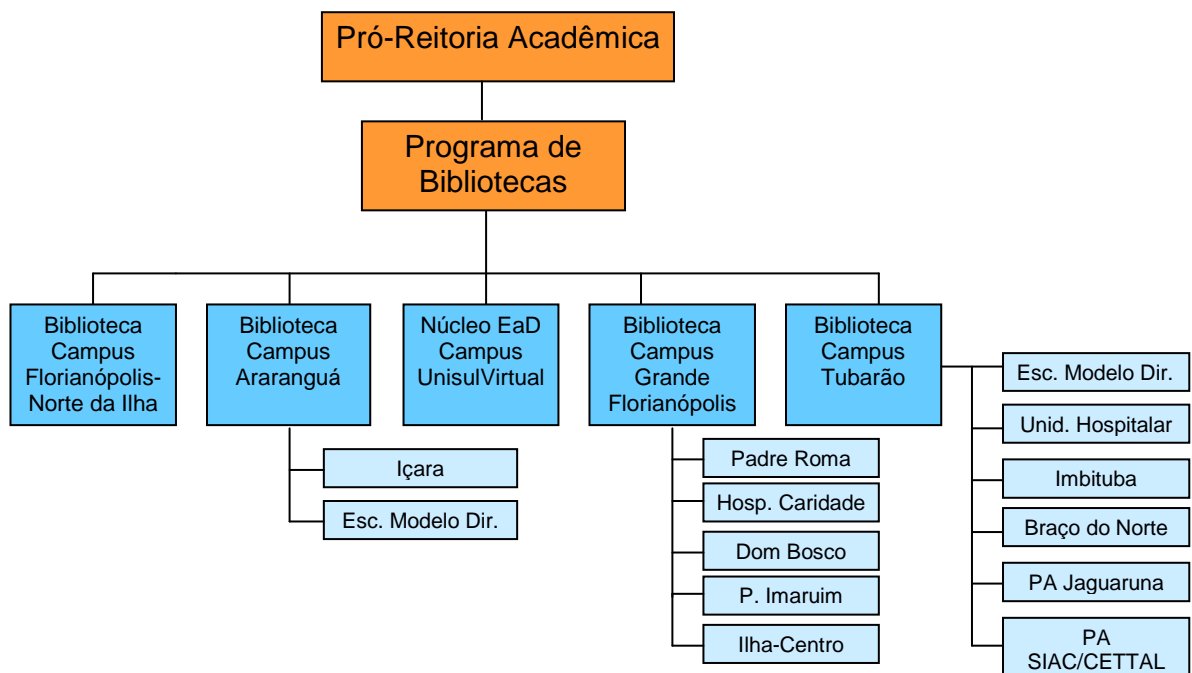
Pró-Reitoria Acadêmica

Programa de Bibliotecas

Biblioteca Campus Florianópolis-Norte da Ilha

Biblioteca Campus Araranguá

Içara

Esc. Modelo Dir.

Núcleo EaD Campus UnisulVirtual

Biblioteca Campus Grande Florianópolis

Padre Roma

Hosp. Caridade

Dom Bosco

P. Imaruim

Ilha-Centro

Biblioteca Campus Tubarão

Esc. Modelo Dir.

Unid. Hospitalar

Imbituba

Braço do Norte

PA Jaguaruna

PA SIAC/CETTAL